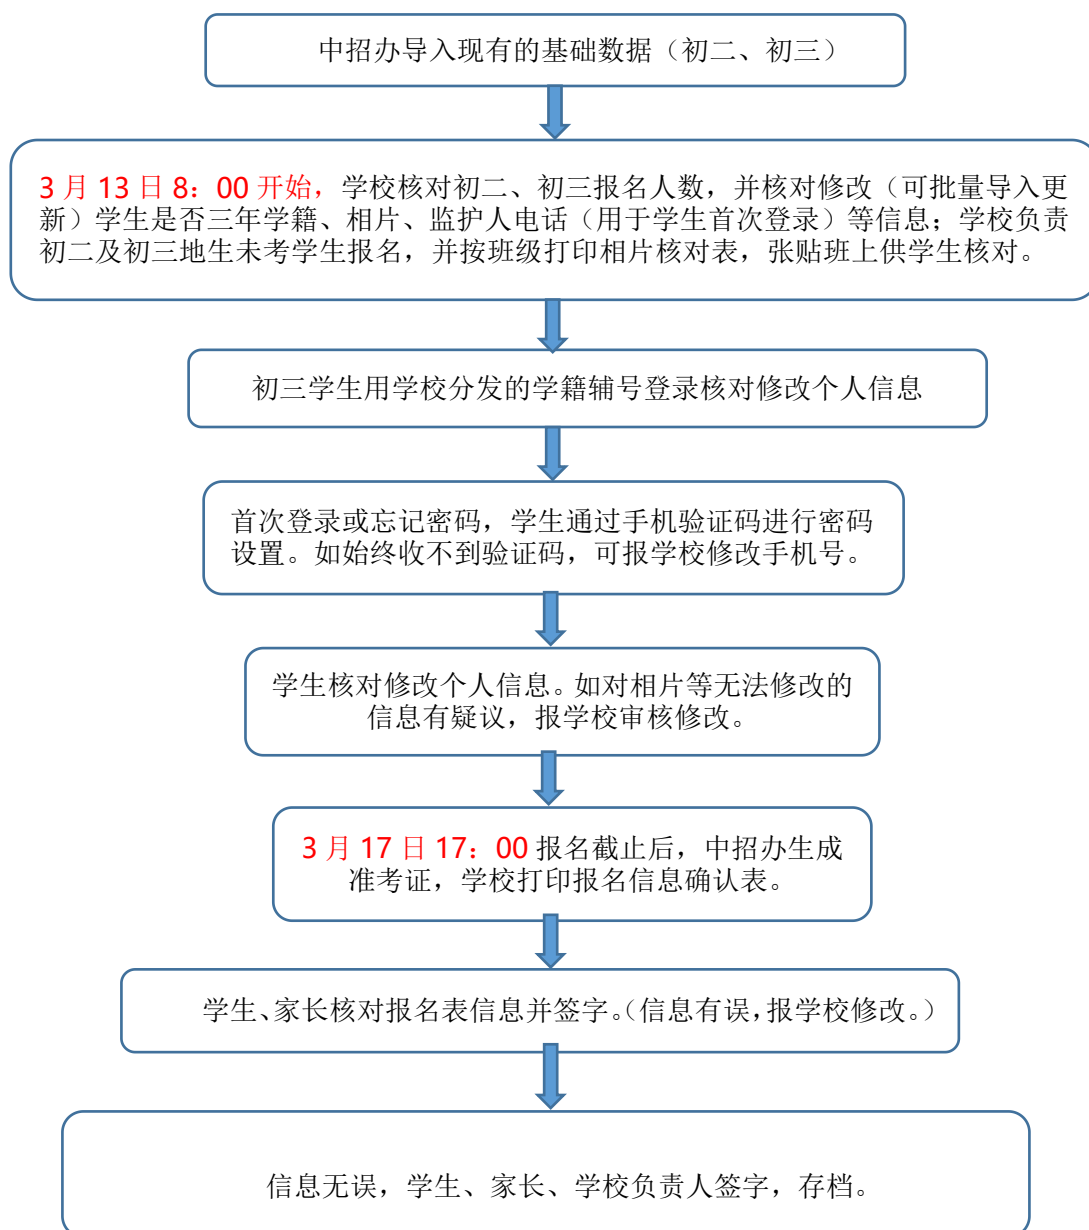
中招办导入现有的基础数据（初二、初三）

3 月 13 日 8：00 开始，学校核对初二、初三报名人数，并核对修改（可批量导入更新）学生是否三年学籍、相片、监护人电话（用于学生首次登录）等信息；学校负责初二及初三地生未考学生报名，并按班级打印相片核对表，张贴班上供学生核对。

初三学生用学校分发的学籍辅号登录核对修改个人信息

首次登录或忘记密码，学生通过手机验证码进行密码设置。如始终收不到验证码，可报学校修改手机号。

学生核对修改个人信息。如对相片等无法修改的信息有疑议，报学校审核修改。

3 月 17 日 17：00 报名截止后，中招办生成准考证，学校打印报名信息确认表。

学生、家长核对报名表信息并签字。（信息有误，报学校修改。）

信息无误，学生、家长、学校负责人签字，存档。